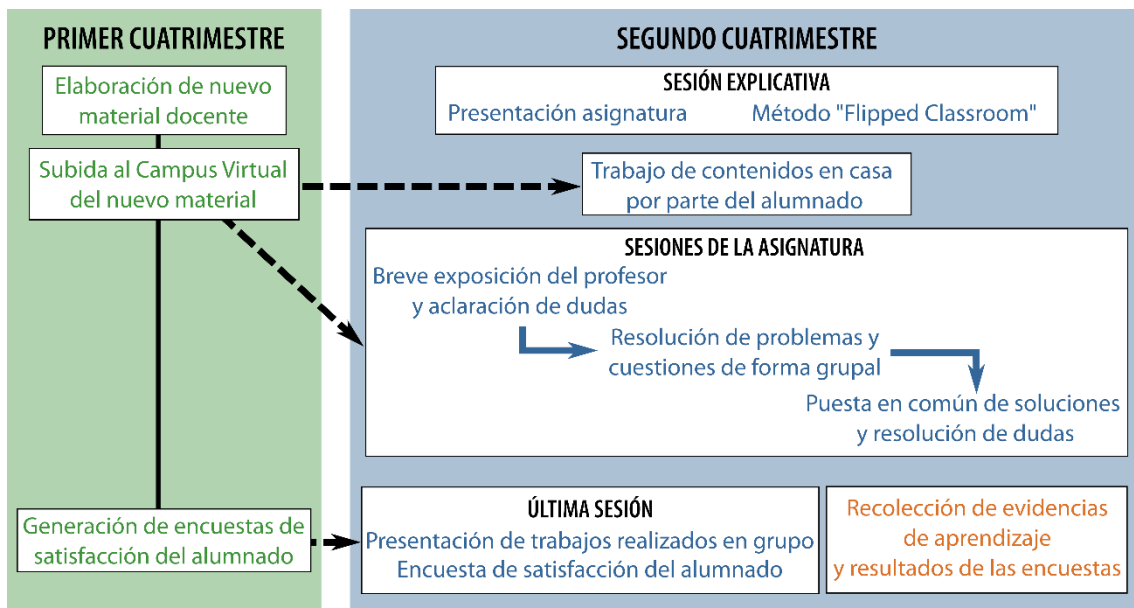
PRIMER CUATRIMESTRE

Elaboración de nuevo material docente

Subida al Campus Virtual del nuevo material

Generación de encuestas de satisfacción del alumnado

SEGUNDO CUATRIMESTRE

SESIÓN EXPLICATIVA
Presentación asignatura Método "Flipped Classroom"

Trabajo de contenidos en casa por parte del alumnado

SESIONES DE LA ASIGNATURA
Breve exposición del profesor y aclaración de dudas
Resolución de problemas y cuestiones de forma grupal
Puesta en común de soluciones y resolución de dudas

ÚLTIMA SESIÓN
Presentación de trabajos realizados en grupo
Encuesta de satisfacción del alumnado

Recolección de evidencias de aprendizaje y resultados de las encuestas